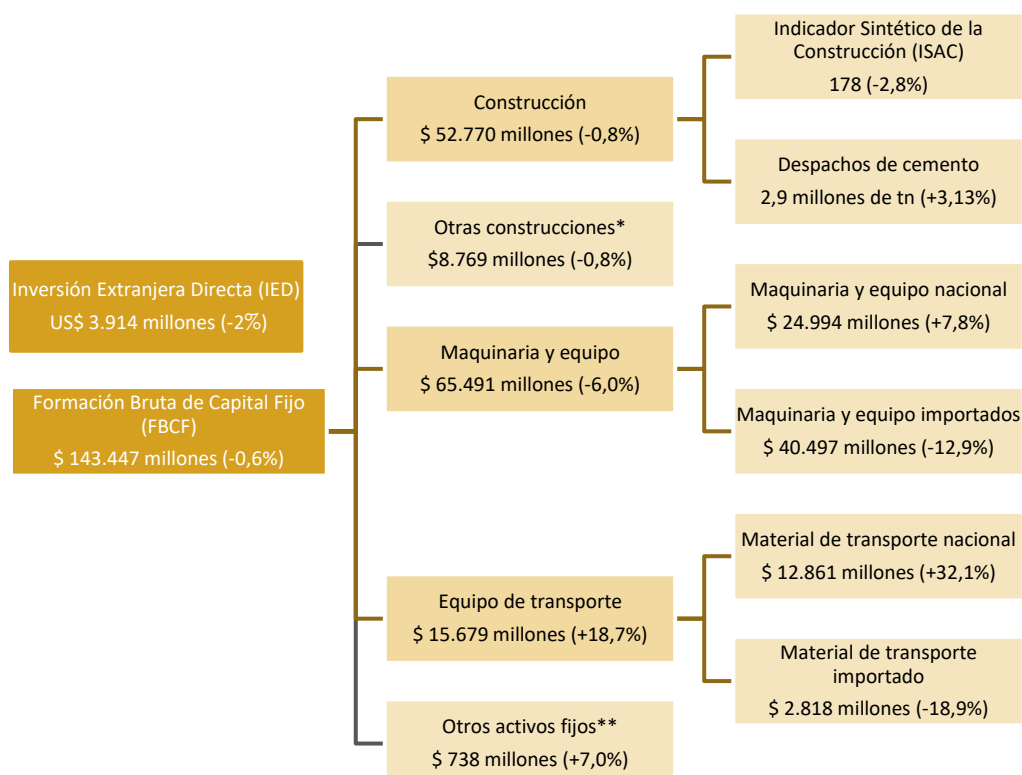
Inversión Extranjera Directa (IED)
US$ 3.914 millones (-2%)

Formación Bruta de Capital Fijo (FBCF)
$ 143.447 millones (-0,6%)

Construcción
$ 52.770 millones (-0,8%)

Indicador Sintético de la Construcción (ISAC)
178 (-2,8%)

Despachos de cemento
2,9 millones de tn (+3,13%)

Otras construcciones*
$8.769 millones (-0,8%)

Maquinaria y equipo
$ 65.491 millones (-6,0%)

Maquinaria y equipo nacional
$ 24.994 millones (+7,8%)

Maquinaria y equipo importados
$ 40.497 millones (-12,9%)

Equipo de transporte
$ 15.679 millones (+18,7%)

Material de transporte nacional
$ 12.861 millones (+32,1%)

Material de transporte importado
$ 2.818 millones (-18,9%)

Otros activos fijos**
$ 738 millones (+7,0%)